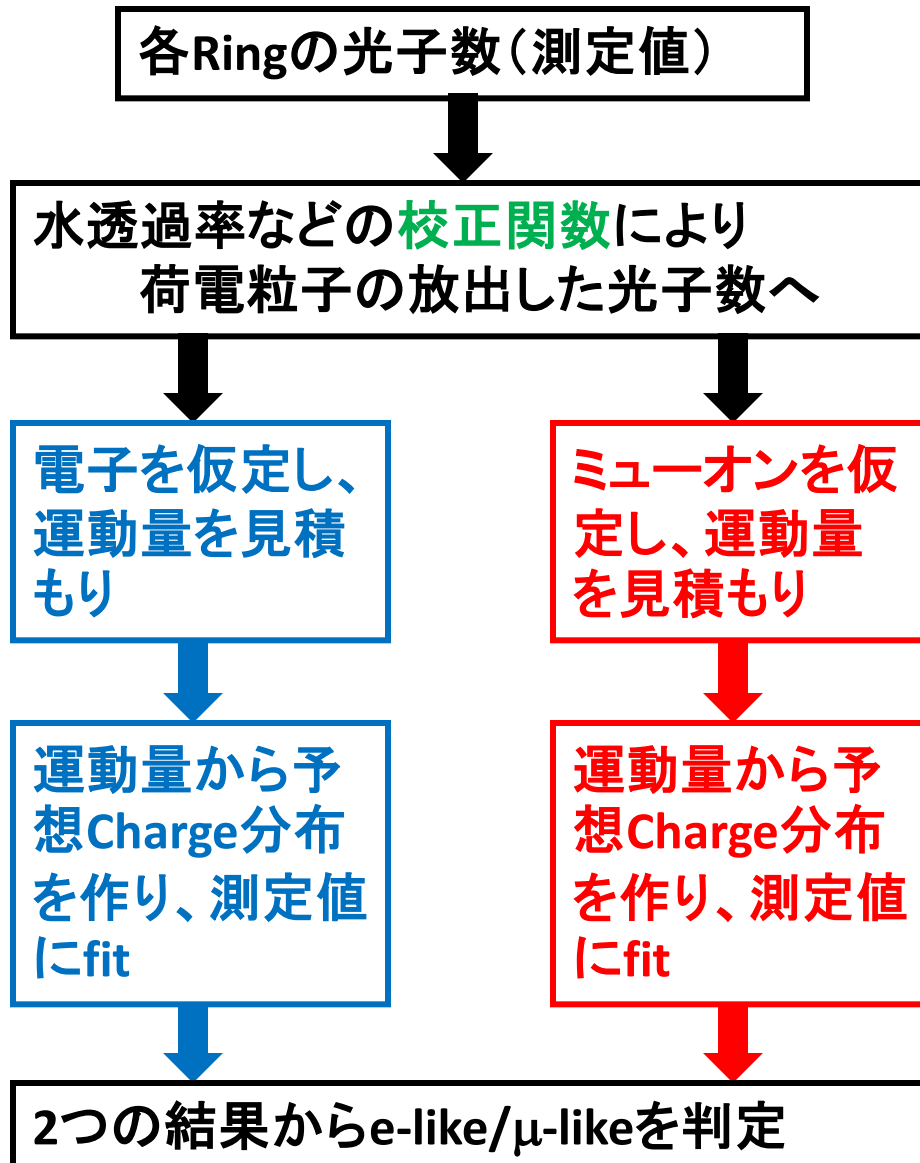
各Ringの光子数（測定値）

水透過率などの校正関数により
荷電粒子の放出した光子数へ

電子を仮定し、運動量を見積もり

ミューオンを仮定し、運動量を見積もり

運動量から予想Charge分布を作り、測定値にfit

運動量から予想Charge分布を作り、測定値にfit

2つの結果からe-like/μ-likeを判定